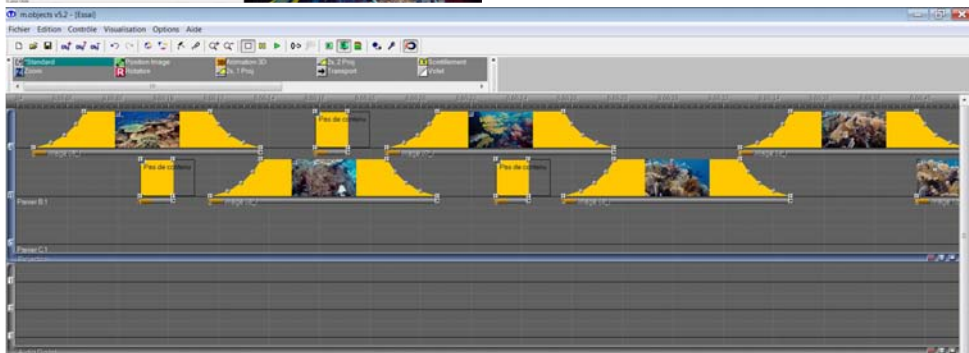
m.objects v5.2 - [Essai]

Fichier Edition Contrôle Visualisation Options Aide

Standard
Zoom
Position Image
Rotation
Animation 3D
2x, 1 Proj
2x, 2 Proj
Transport
Scintillement
Volet

Pas de contenu
Pas de contenu
Pas de contenu

Image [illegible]
Image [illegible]
Image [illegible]
Image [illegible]
Image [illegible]

Planer B.1
Planer C.1